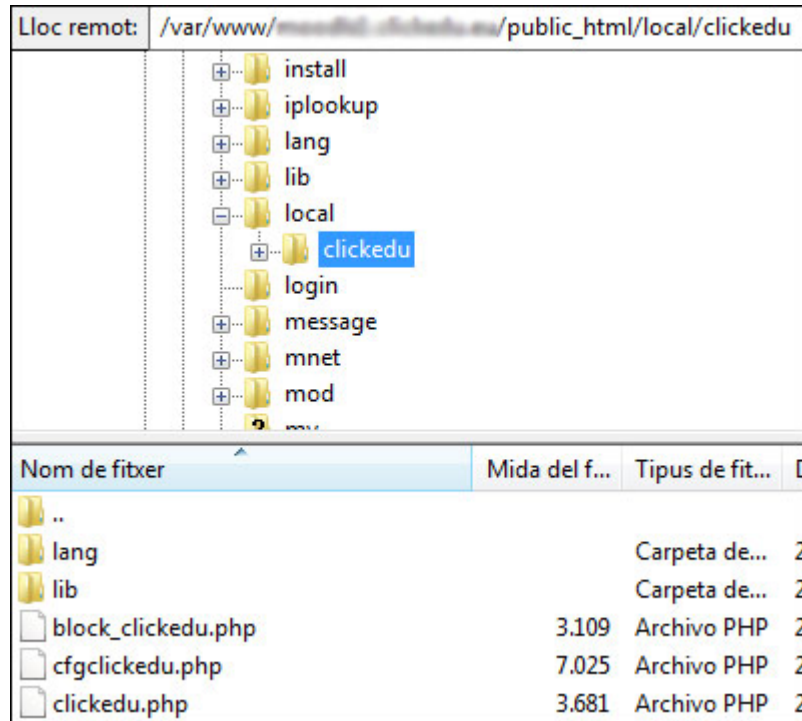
Lloc remot: /var/www/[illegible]/public_html/local/clickedu

install
iplookup
lang
lib
local
clickedu
login
message
mnet
mod
my

| Nom de fitxer | Mida del f... | Tipus de fit... | D |
|---|---|---|---|
| .. | | | |
| lang | | Carpeta de... | 2 |
| lib | | Carpeta de... | 2 |
| block_clickedu.php | 3.109 | Archivo PHP | 2 |
| cfgclickedu.php | 7.025 | Archivo PHP | 2 |
| clickedu.php | 3.681 | Archivo PHP | 2 |